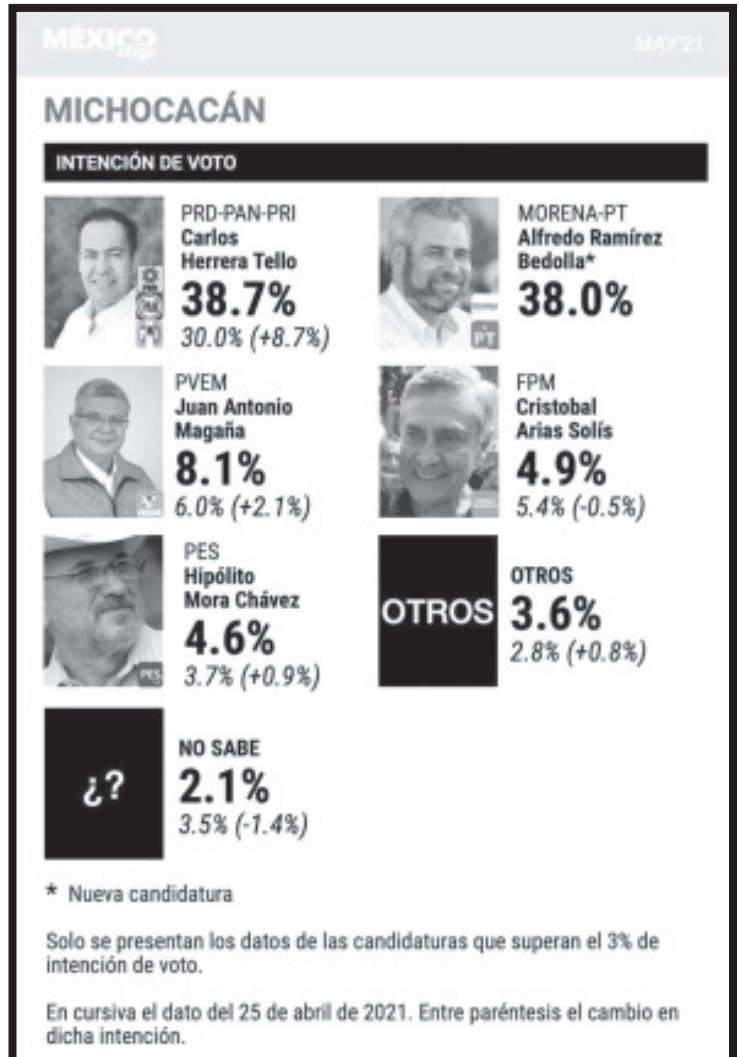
MÉXICO elige

MAY'21

MICHOCACÁN

INTENCIÓN DE VOTO

PRD-PAN-PRI
Carlos Herrera Tello
38.7%
30.0% (+8.7%)

MORENA-PT
Alfredo Ramírez Bedolla*
38.0%

PVEM
Juan Antonio Magaña
8.1%
6.0% (+2.1%)

FPM
Cristobal Arias Solís
4.9%
5.4% (-0.5%)

PES
Hipólito Mora Chávez
4.6%
3.7% (+0.9%)

OTROS

OTROS
3.6%
2.8% (+0.8%)

¿?

NO SABE
2.1%
3.5% (-1.4%)

* Nueva candidatura

Solo se presentan los datos de las candidaturas que superan el 3% de intención de voto.

En cursiva el dato del 25 de abril de 2021. Entre paréntesis el cambio en dicha intención.